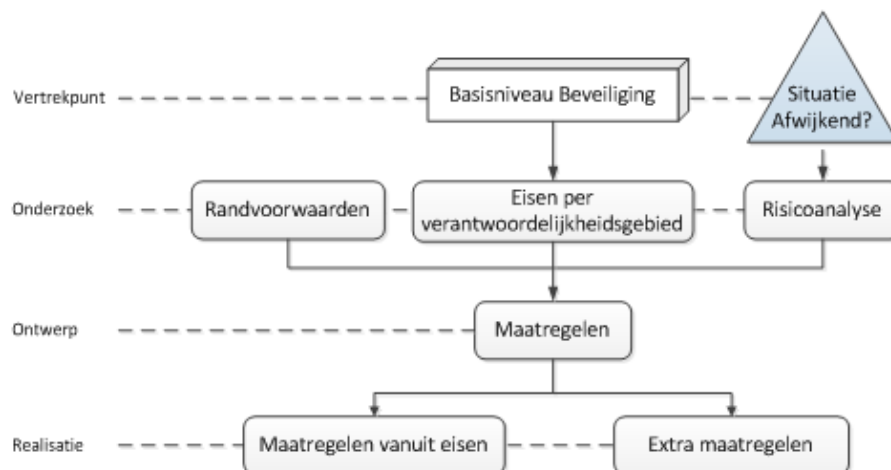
Vertrekpunt

Basisniveau Beveiliging

Situatie Afwijkend?

Onderzoek

Randvoorwaarden

Eisen per verantwoordelijkheidsgebied

Risicoanalyse

Ontwerp

Maatregelen

Realisatie

Maatregelen vanuit eisen

Extra maatregelen